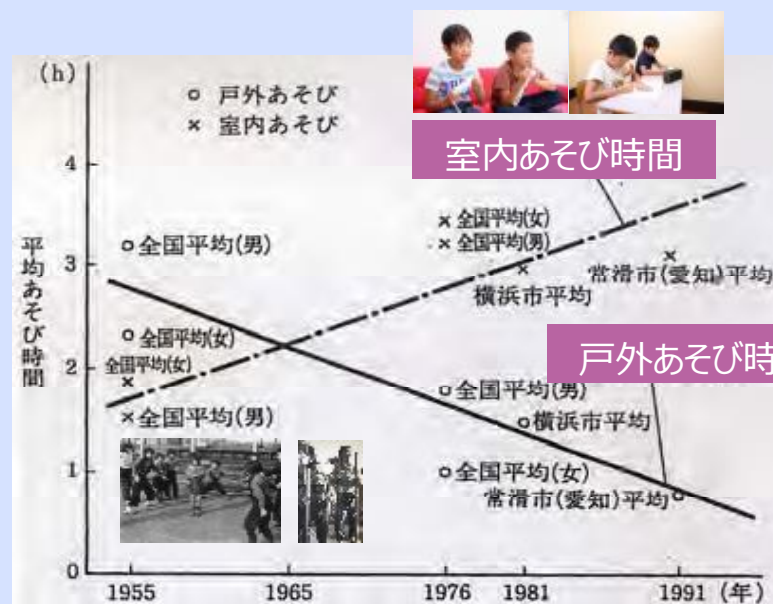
(h)

○ 戸外あそび
× 室内あそび

室内あそび時間

平均あそび時間

4

3

2

1

0

○全国平均(男)

×全国平均(女)
×全国平均(男)

×常滑市(愛知)平均

×横浜市平均

○全国平均(女)

全国平均(女)
×

戸外あそび時

○全国平均(男)

×全国平均(男)

○横浜市平均

○全国平均(女)
常滑市(愛知)平均

1955 1965 1976 1981 1991 (年)